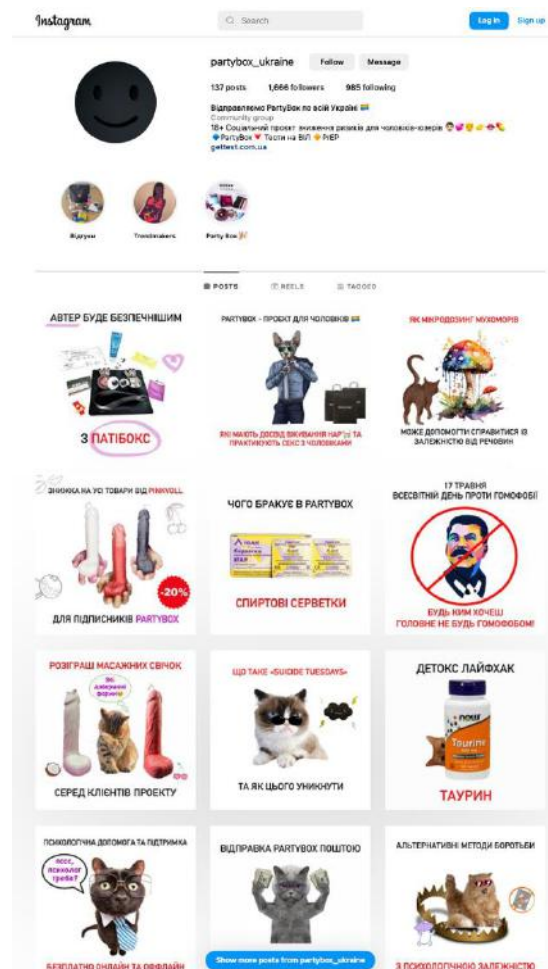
Instagram

Search

Log in Sign up

partybox_ukraine Follow Message

137 posts 1,666 followers 985 following

Відправляємо PartyBox по всій Україні 🇺🇦
Community group
18+ Соціальний проект зниження ризиків для чоловіків-юзерів
PartyBox Тести на ВІЛ PrEP
gettest.com.ua

Відгуки Trendmakers Party Box

POSTS REELS TAGGED

АВТЕР БУДЕ БЕЗПЕЧНІШИМ
З ПАТІБОКС

PARTYBOX - ПРОЕКТ ДЛЯ ЧОЛОВІКІВ
ЯКІ МАЮТЬ ДОСВІД ВЖИВАННЯ НАР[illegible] ТА ПРАКТИКУЮТЬ СЕКС З ЧОЛОВІКАМИ

ЯК МІКРОДОЗИНГ МУХОМОРІВ
МОЖЕ ДОПОМОГТИ СПРАВИТИСЯ ІЗ ЗАЛЕЖНІСТЮ ВІД РЕЧОВИН

ЗНИЖКА НА УСІ ТОВАРИ ВІД PINKYOLL
-20%
ДЛЯ ПІДПИСНИКІВ PARTYBOX

ЧОГО БРАКУЄ В PARTYBOX
СПИРТОВІ СЕРВЕТКИ

17 ТРАВНЯ
ВСЕСВІТНІЙ ДЕНЬ ПРОТИ ГОМОФОБІЇ
БУДЬ КИМ ХОЧЕШ
ГОЛОВНЕ НЕ БУДЬ ГОМОФОБОМ!

РОЗІГРАШ МАСАЖНИХ СВІЧОК
Які звабливі форми!
СЕРЕД КЛІЄНТІВ ПРОЕКТУ

ЩО ТАКЕ «SUICIDE TUESDAYS»
ТА ЯК ЦЬОГО УНИКНУТИ

ДЕТОКС ЛАЙФХАК
NOW
Taurine
ТАУРИН

ПСИХОЛОГІЧНА ДОПОМОГА ТА ПІДТРИМКА
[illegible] психолог треба?
БЕЗКОШТОВНО ОНЛАЙН ТА ОФФЛАЙН

ВІДПРАВКА PARTYBOX ПОШТОЮ

АЛЬТЕРНАТИВНІ МЕТОДИ БОРОТЬБИ
З ПСИХОЛОГІЧНОЮ ЗАЛЕЖНІСТЮ

Show more posts from partybox_ukraine